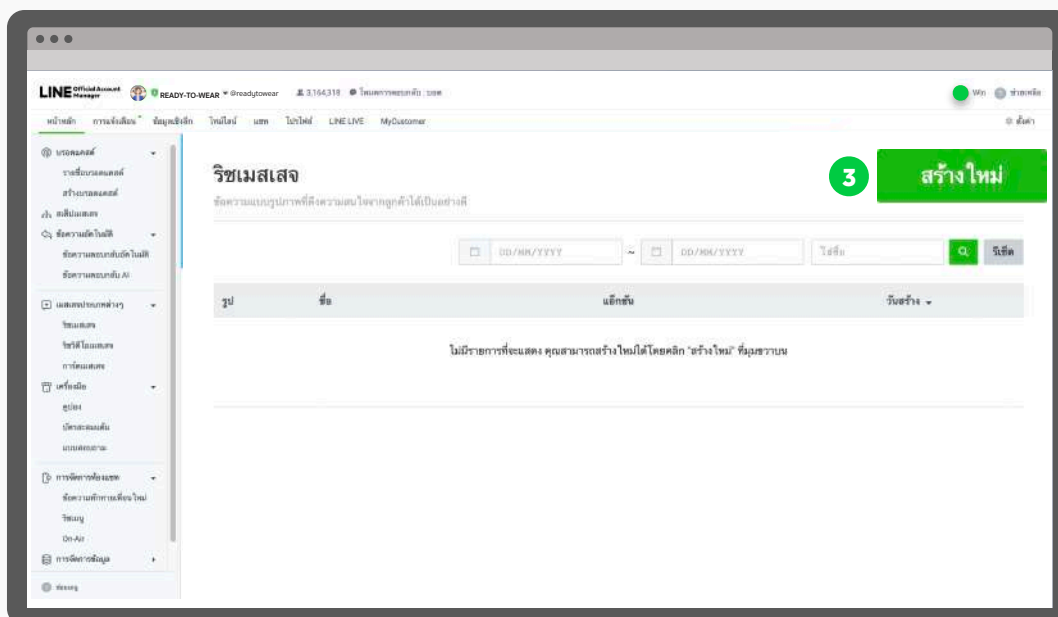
LINE Official Account Manager READY-TO-WEAR @readytowear 3,164,318 โหมดการตอบกลับ : บอท

Win ช่วยเหลือ

หน้าหลัก การแจ้งเตือน ข้อมูลเชิงลึก ไทม์ไลน์ แชท โปรไฟล์ LINE LIVE MyCustomer ตั้งค่า

บรอดแคสต์
รายชื่อบรอดแคสต์
สร้างบรอดแคสต์
สเต็ปแมสเสจ
ข้อความอัตโนมัติ
ข้อความตอบกลับอัตโนมัติ
ข้อความตอบกลับ AI
เมสเสจประเภทต่างๆ
ริชเมสเสจ
ริชวิดีโอเมสเสจ
การ์ดเมสเสจ
เครื่องมือ
คูปอง
บัตรสะสมแต้ม
แบบสอบถาม
การจัดการห้องแชท
ข้อความทักทายเพื่อนใหม่
ริชเมนู
On-Air
การจัดการข้อมูล
ห้องแชท

ริชเมสเสจ
ข้อความแบบรูปภาพที่ดึงความสนใจจากลูกค้าได้เป็นอย่างดี

3 สร้างใหม่

DD/MM/YYYY ~ DD/MM/YYYY ใส่ชื่อ รีเซ็ต

| รูป | ชื่อ | แอ็กชัน | วันสร้าง |
|---|---|---|---|

ไม่มีรายการที่จะแสดง คุณสามารถสร้างใหม่ได้โดยคลิก "สร้างใหม่" ที่มุมขวาบน